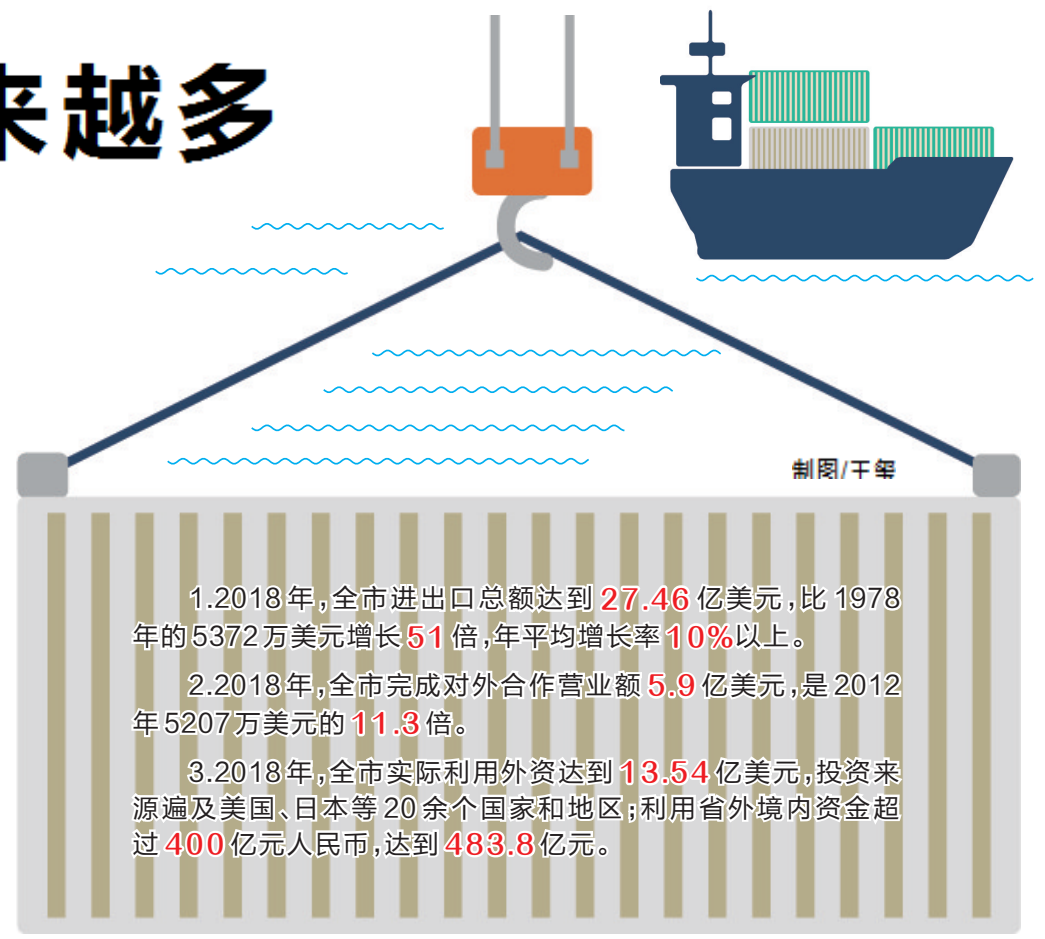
来越多

制图/王笨

1.2018年，全市进出口总额达到27.46亿美元，比1978年的5372万美元增长51倍，年平均增长率10%以上。

2.2018年，全市完成对外合作营业额5.9亿美元，是2012年5207万美元的11.3倍。

3.2018年，全市实际利用外资达到13.54亿美元，投资来源遍及美国、日本等20余个国家和地区；利用省外境内资金超过400亿元人民币，达到483.8亿元。